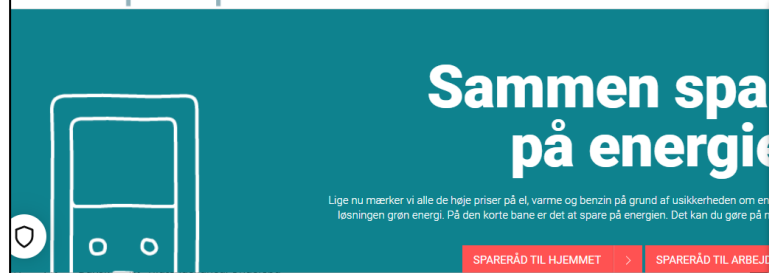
Sammen spa
på energie

Lige nu mærker vi alle de høje priser på el, varme og benzin på grund af usikkerheden om en
løsningen grøn energi. På den korte bane er det at spare på energien. Det kan du gøre på n

SPARERÅD TIL HJEMMET

SPARERÅD TIL ARBEJD